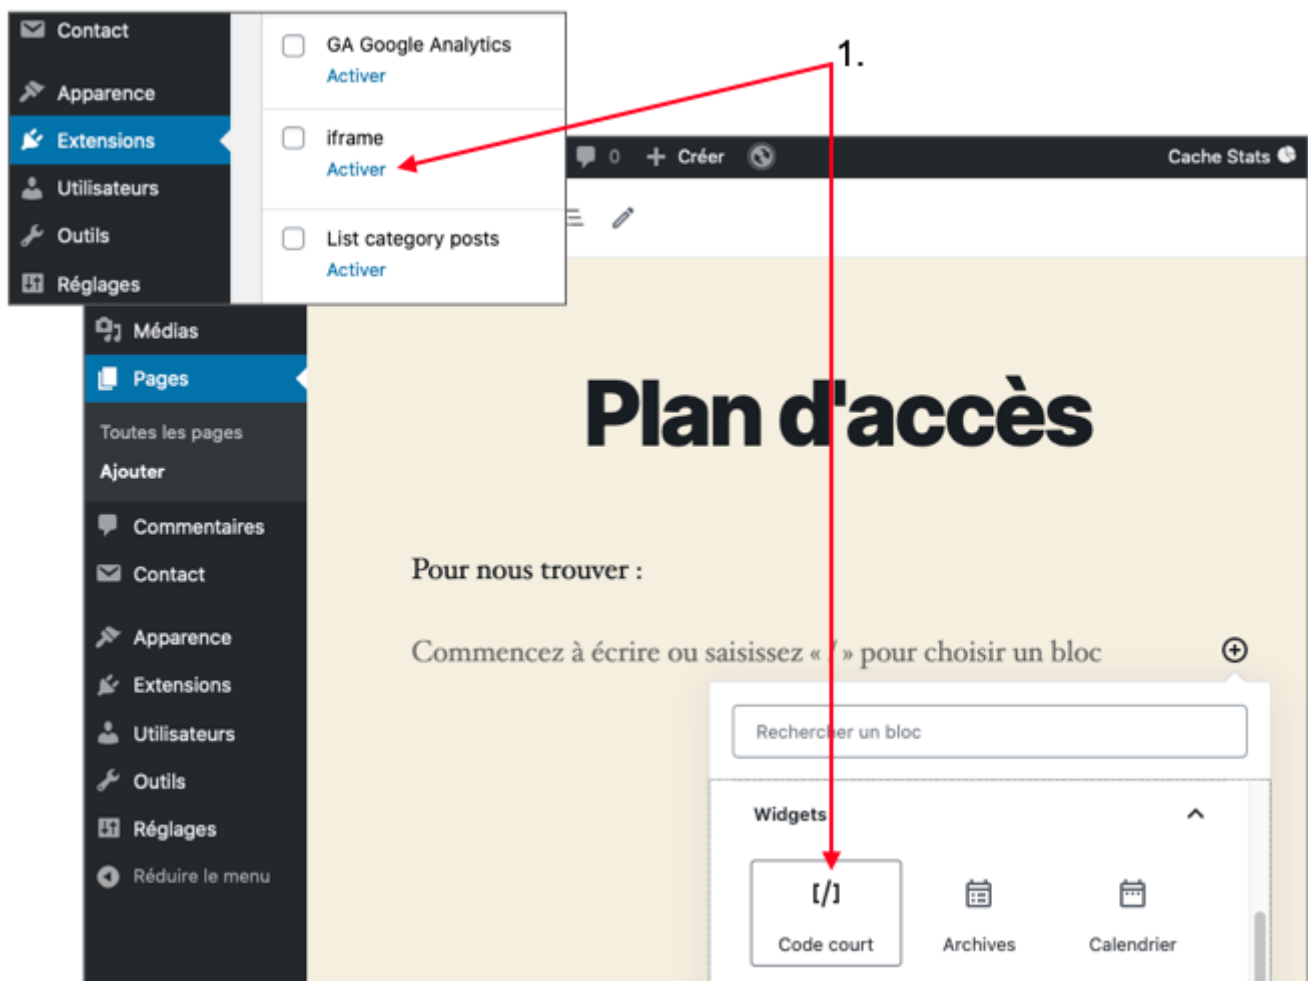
Contact
Apparence
Extensions
Utilisateurs
Outils
Réglages

GA Google Analytics
Activer

iframe
Activer

List category posts
Activer

1.

0 Créer

Cache Stats

Médias
Pages
Toutes les pages
Ajouter
Commentaires
Contact
Apparence
Extensions
Utilisateurs
Outils
Réglages
Réduire le menu

Plan d'accès

Pour nous trouver :

Commencez à écrire ou saisissez « / » pour choisir un bloc

Rechercher un bloc

Widgets

[/]
Code court

Archives

Calendrier